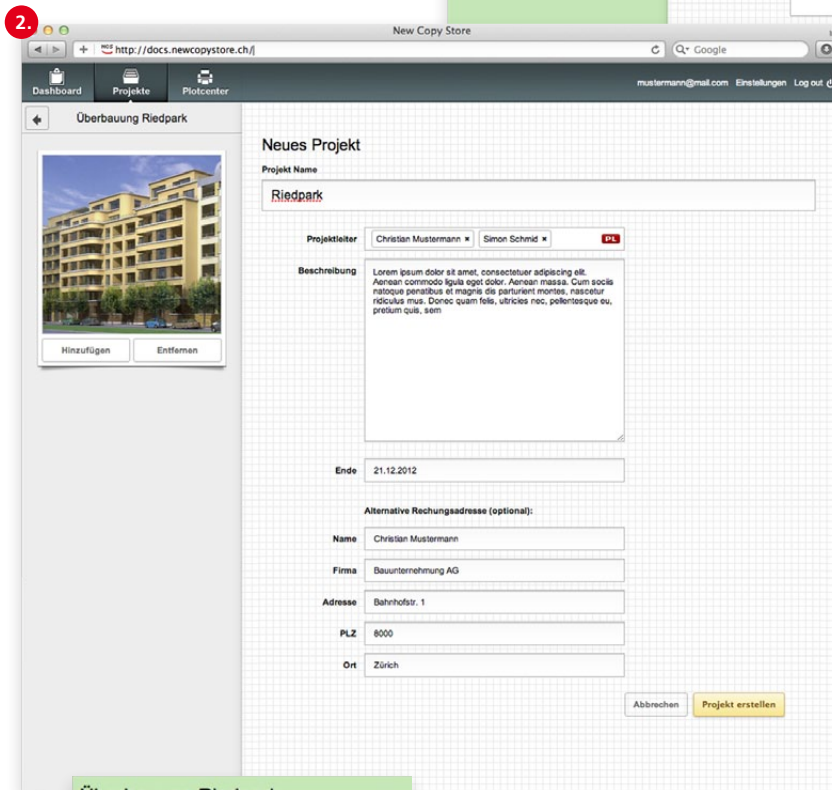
2.

New Copy Store

http://docs.newcopystore.ch/

Q▾ Google

Dashboard

Projekte

Plotcenter

mustermann@mail.com Einstellungen Log out

Überbauung Riedpark

Hinzufügen

Entfernen

Neues Projekt

Projekt Name

Riedpark

Projektleiter

Christian Mustermann ×

Simon Schmid ×

PL

Beschreibung

Lorem ipsum dolor sit amet, consectetuer adipiscing elit. Aenean commodo ligula eget dolor. Aenean massa. Cum sociis natoque penatibus et magnis dis parturient montes, nascetur ridiculus mus. Donec quam felis, ultricies nec, pellentesque eu, pretium quis, sem

Ende

21.12.2012

Alternative Rechungsadresse (optional):

Name

Christian Mustermann

Firma

Bauunternehmung AG

Adresse

Bahnhofstr. 1

PLZ

8000

Ort

Zürich

Abbrechen

Projekt erstellen

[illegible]